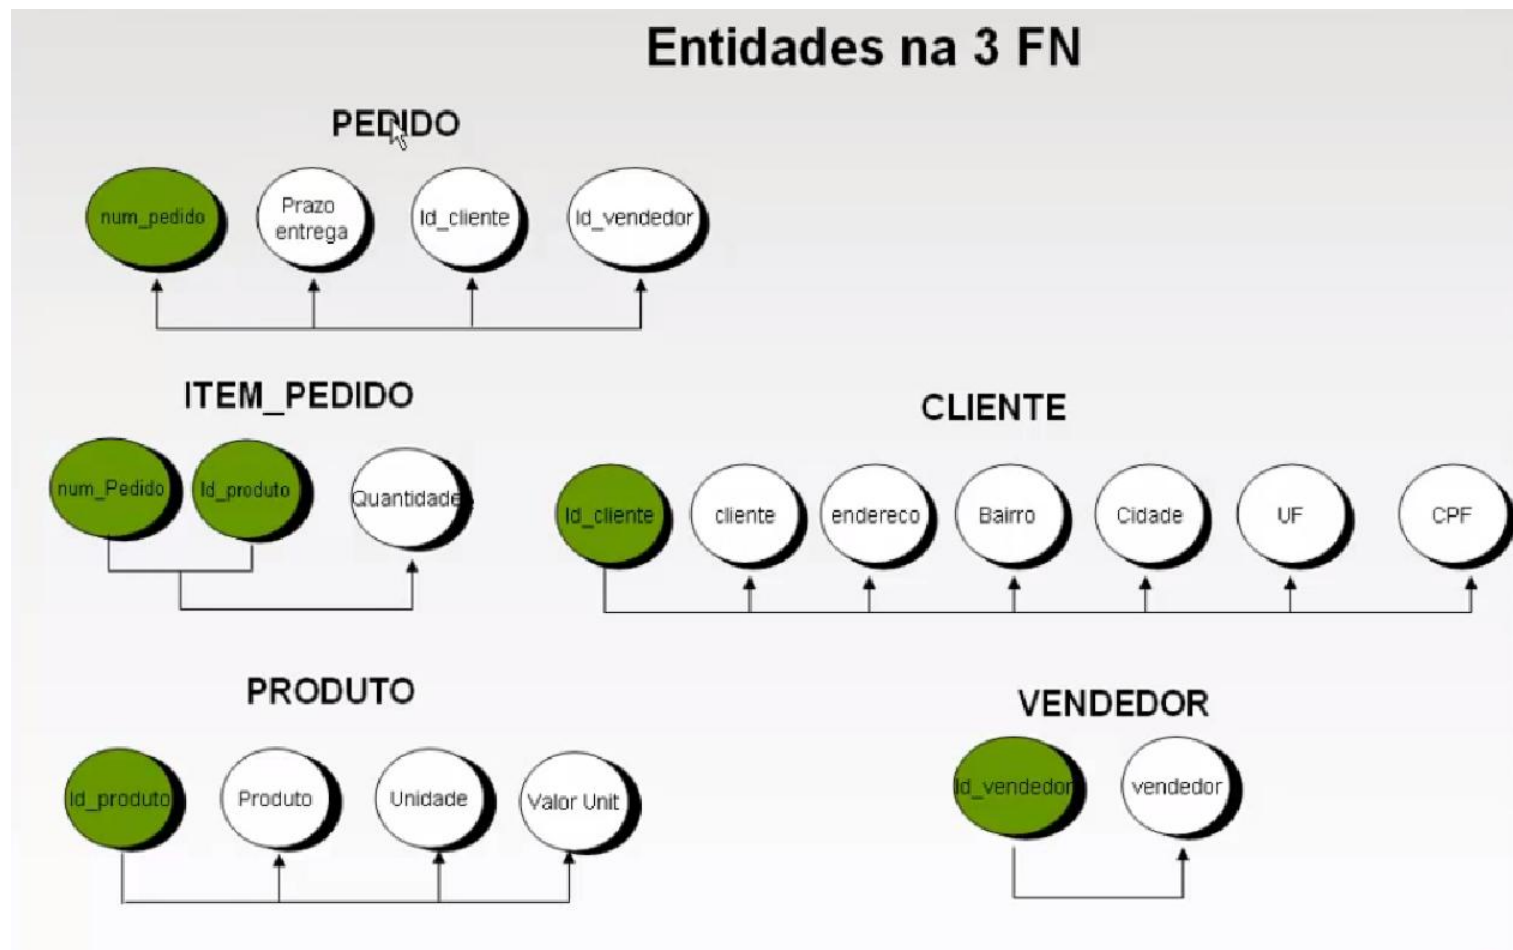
Entidades na 3 FN

PEDIDO

num_pedido
Prazo entrega
Id_cliente
Id_vendedor

ITEM_PEDIDO

num_Pedido
Id_produto
Quantidade

CLIENTE

Id_cliente
cliente
endereco
Bairro
Cidade
UF
CPF

PRODUTO

Id_produto
Produto
Unidade
Valor Unit

VENDEDOR

Id_vendedor
vendedor